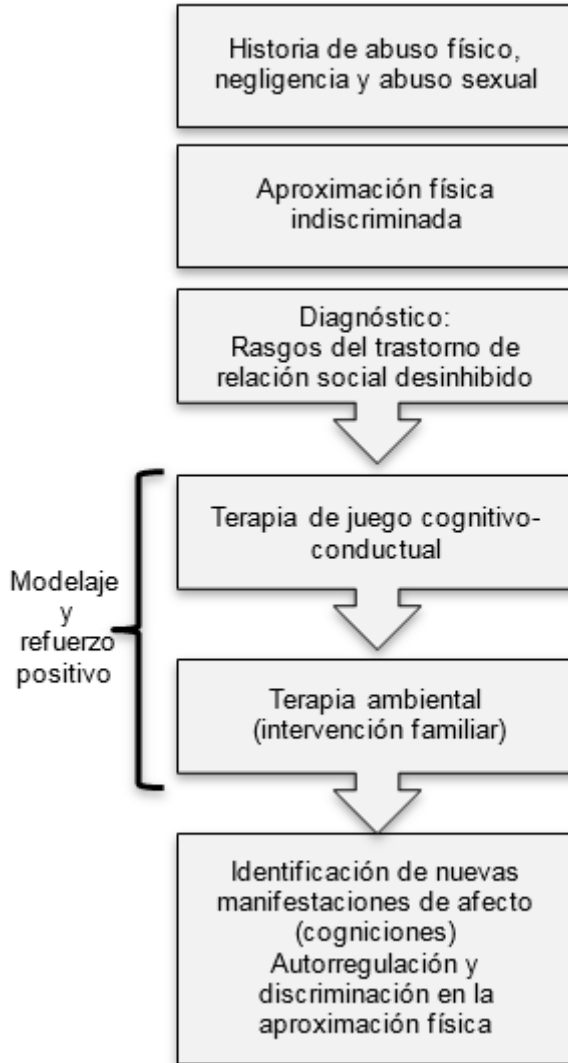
Historia de abuso físico, negligencia y abuso sexual

Aproximación física indiscriminada

Diagnóstico:
Rasgos del trastorno de relación social desinhibido

Modelaje y refuerzo positivo

Terapia de juego cognitivo-conductual

Terapia ambiental (intervención familiar)

Identificación de nuevas manifestaciones de afecto (cogniciones)
Autorregulación y discriminación en la aproximación física